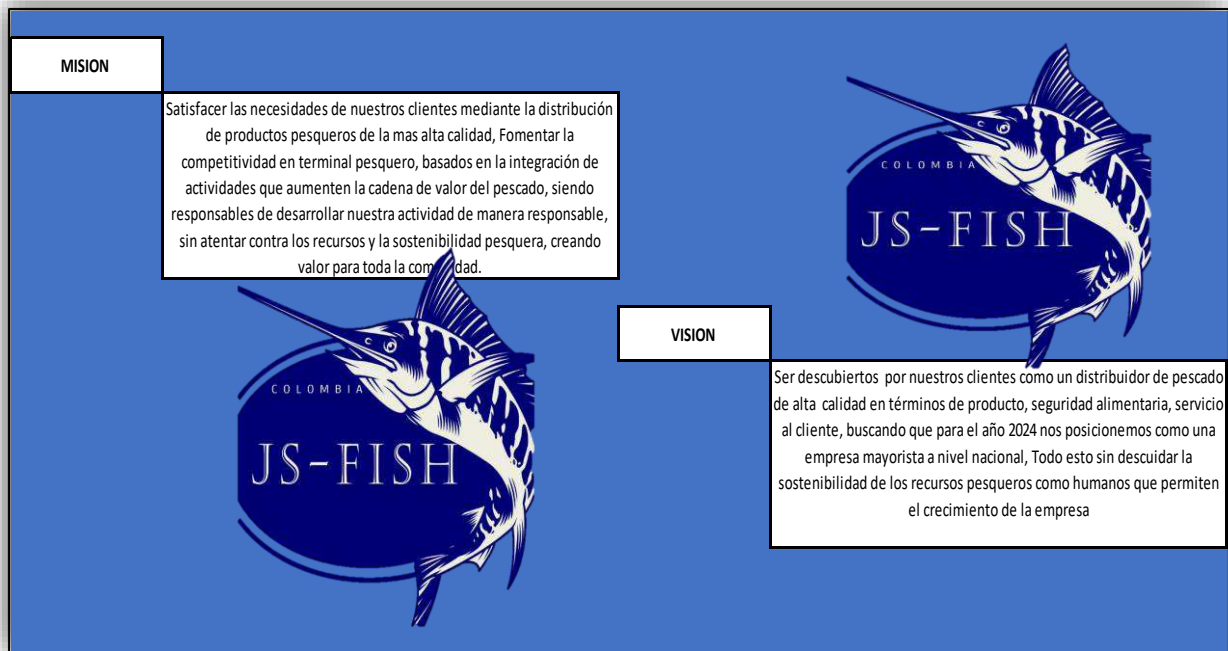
MISION

Satisfacer las necesidades de nuestros clientes mediante la distribución de productos pesqueros de la mas alta calidad, Fomentar la competitividad en terminal pesquero, basados en la integración de actividades que aumenten la cadena de valor del pescado, siendo responsables de desarrollar nuestra actividad de manera responsable, sin atentar contra los recursos y la sostenibilidad pesquera, creando valor para toda la com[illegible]dad.

COLOMBIA

JS-FISH

COLOMBIA

JS-FISH

VISION

Ser descubiertos por nuestros clientes como un distribuidor de pescado de alta calidad en términos de producto, seguridad alimentaria, servicio al cliente, buscando que para el año 2024 nos posicionemos como una empresa mayorista a nivel nacional, Todo esto sin descuidar la sostenibilidad de los recursos pesqueros como humanos que permiten el crecimiento de la empresa